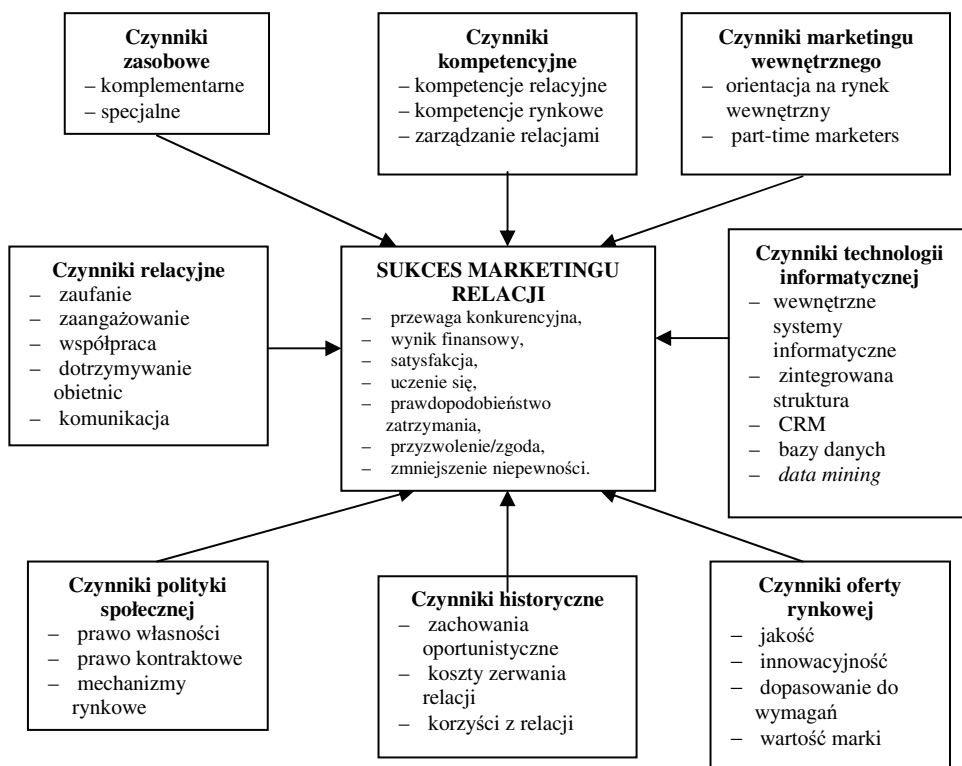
**Czynniki zasobowe**
– komplementarne
– specjalne

**Czynniki kompetencyjne**
– kompetencje relacyjne
– kompetencje rynkowe
– zarządzanie relacjami

**Czynniki marketingu wewnętrznego**
– orientacja na rynek wewnętrzny
– part-time marketers

**Czynniki relacyjne**
– zaufanie
– zaangażowanie
– współpraca
– dotrzymywanie obietnic
– komunikacja

**SUKCES MARKETINGU RELACJI**
– przewaga konkurencyjna,
– wynik finansowy,
– satysfakcja,
– uczenie się,
– prawdopodobieństwo zatrzymania,
– przyzwolenie/zgoda,
– zmniejszenie niepewności.

**Czynniki technologii informatycznej**
– wewnętrzne systemy informatyczne
– zintegrowana struktura
– CRM
– bazy danych
– *data mining*

**Czynniki polityki społecznej**
– prawo własności
– prawo kontraktowe
– mechanizmy rynkowe

**Czynniki historyczne**
– zachowania oportunistyczne
– koszty zerwania relacji
– korzyści z relacji

**Czynniki oferty rynkowej**
– jakość
– innowacyjność
– dopasowanie do wymagań
– wartość marki